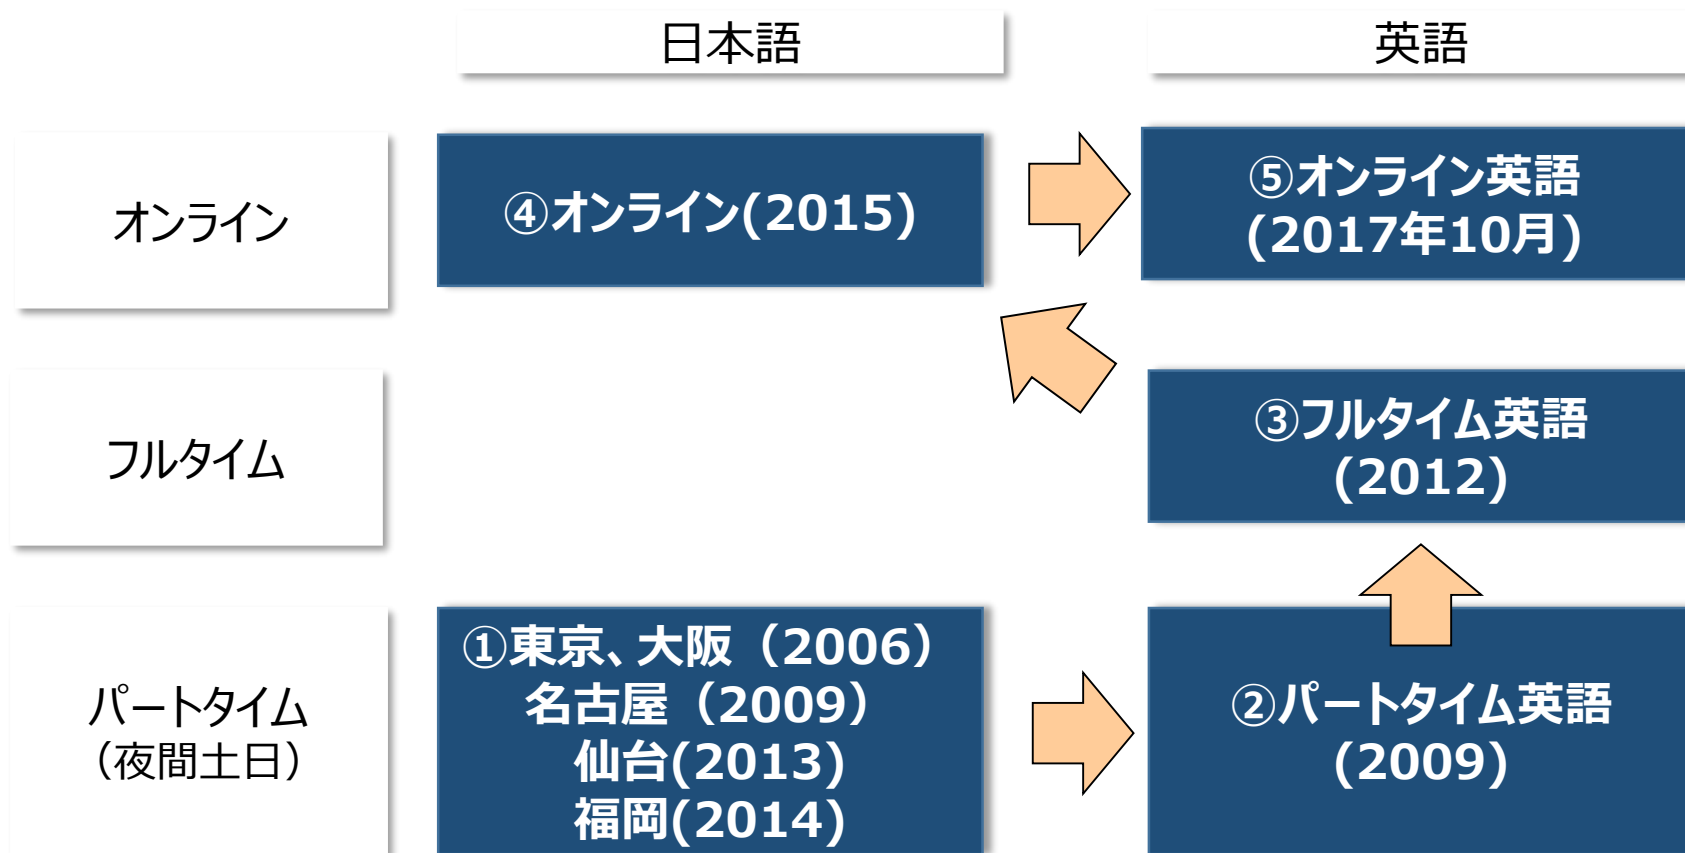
日本語

英語

オンライン

④オンライン(2015)

⑤オンライン英語 (2017年10月)

フルタイム

③フルタイム英語 (2012)

パートタイム (夜間土日)

①東京、大阪（2006） 名古屋（2009） 仙台(2013) 福岡(2014)

②パートタイム英語 (2009)